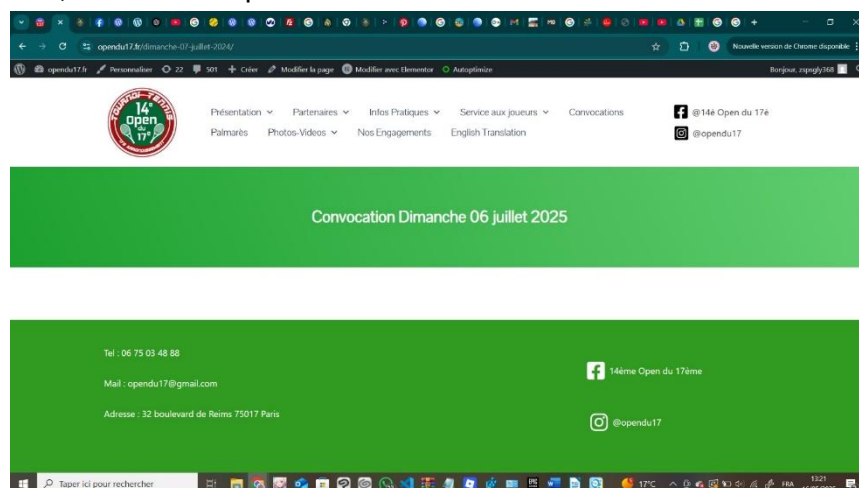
opendu17.fr/dimanche-07-juillet-2024/

Nouvelle version de Chrome disponible

opendu17.fr Personnaliser 22 501 + Créer Modifier la page Modifier avec Elementor Autoptimize

Bonjour, zspsgly368

Tournoi Tennis 14e Open 17e

Présentation Partenaires Infos Pratiques Service aux joueurs Convocations

Palmarès Photos-Videos Nos Engagements English Translation

@14é Open du 17é

@opendu17

Convocation Dimanche 06 juillet 2025

Tel : 06 75 03 48 88

Mail : opendu17@gmail.com

Adresse : 32 boulevard de Reims 75017 Paris

14ème Open du 17ème

@opendu17

Taper ici pour rechercher

17°C FRA 13:21